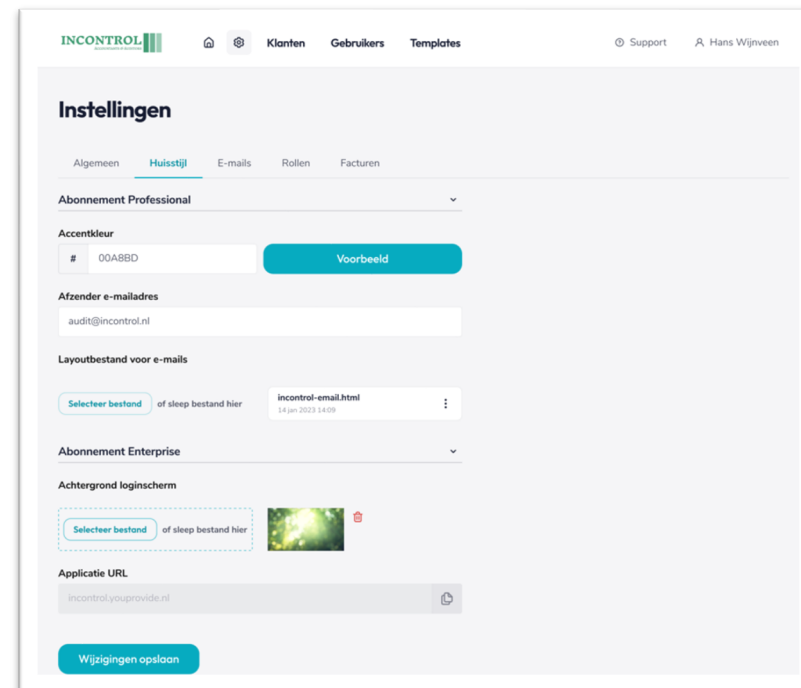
INCONTROL

Klanten Gebruikers Templates

Support Hans Wijnveen

Instellingen

Algemeen Huisstijl E-mails Rollen Facturen

Abonnement Professional

Accentkleur

# 00A8BD

Voorbeeld

Afzender e-mailadres

audit@incontrol.nl

Layoutbestand voor e-mails

Selecteer bestand of sleep bestand hier

incontrol-email.html
14 jan 2023 14:09

Abonnement Enterprise

Achtergrond loginscherm

Selecteer bestand of sleep bestand hier

Applicatie URL

incontrol.youprovide.nl

Wijzigingen opslaan